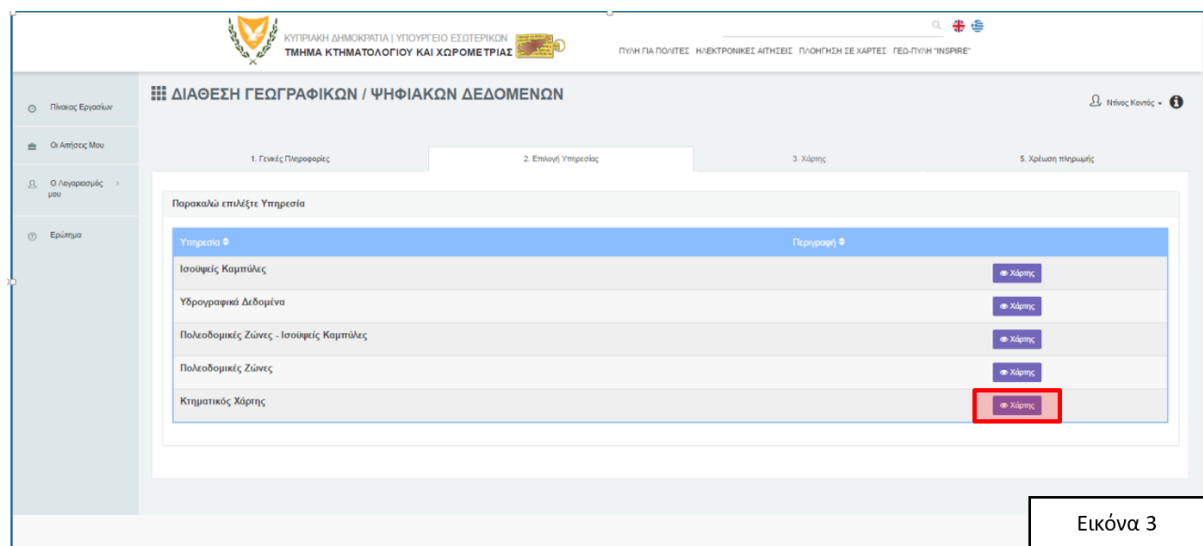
ΚΥΠΡΙΑΚΗ ΔΗΜΟΚΡΑΤΙΑ | ΥΠΟΥΡΓΕΙΟ ΕΣΩΤΕΡΙΚΩΝ
ΤΜΗΜΑ ΚΤΗΜΑΤΟΛΟΓΙΟΥ ΚΑΙ ΧΩΡΟΜΕΤΡΙΑΣ

ΠΥΛΗ ΓΙΑ ΠΟΛΙΤΕΣ ΗΛΕΚΤΡΟΝΙΚΕΣ ΑΙΤΗΣΕΙΣ ΠΛΟΗΓΗΣΗ ΣΕ ΧΑΡΤΕΣ ΓΕΩ-ΠΥΛΗ "INSPIRE"

Πίνακας Εργασιών
Οι Αιτήσεις Μου
Ο Λογαριασμός μου
Ερώτημα

ΔΙΑΘΕΣΗ ΓΕΩΓΡΑΦΙΚΩΝ / ΨΗΦΙΑΚΩΝ ΔΕΔΟΜΕΝΩΝ

Ντίνος Κοντός

1. Γενικές Πληροφορίες
2. Επιλογή Υπηρεσίας
3. Χάρτης
5. Χρέωση πληρωμής

Παρακαλώ επιλέξτε Υπηρεσία

| Υπηρεσία | Περιγραφή | |
|---|---|---|
| Ισοϋψείς Καμπύλες | | Χάρτης |
| Υδρογραφικά Δεδομένα | | Χάρτης |
| Πολεοδομικές Ζώνες - Ισοϋψείς Καμπύλες | | Χάρτης |
| Πολεοδομικές Ζώνες | | Χάρτης |
| Κτηματικός Χάρτης | | Χάρτης |

Εικόνα 3